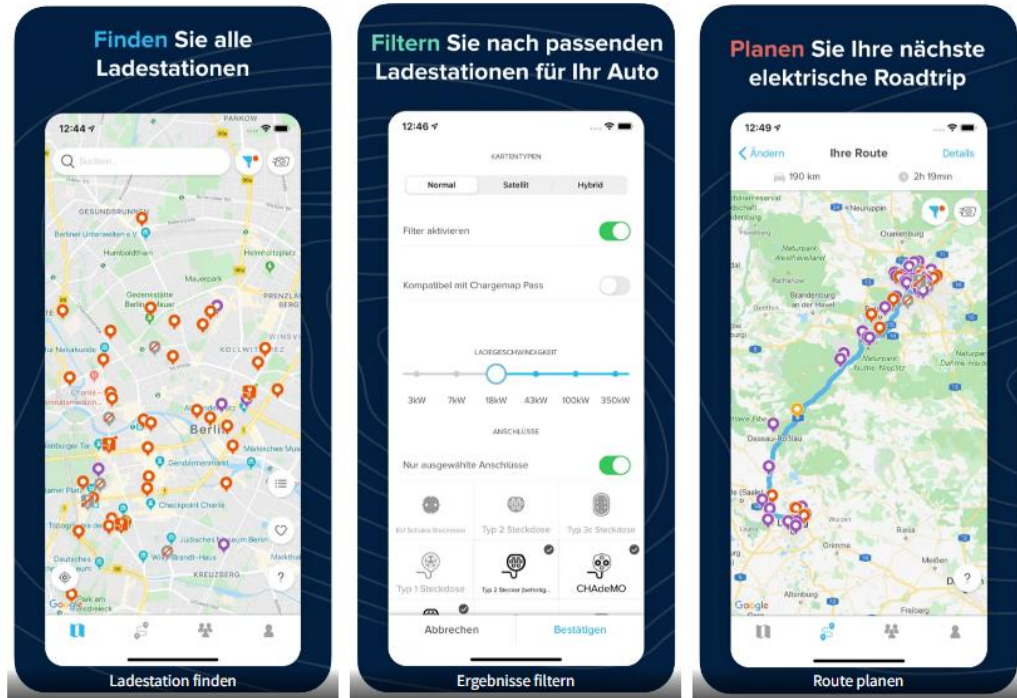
Finden Sie alle Ladestationen

12:44

Suchen...

GESUNDBRUNNEN

Humboldthain

Mauerpark

PRENZLAUER BERG

Berlin

Gendarmenmarkt

Checkpoint Charlie

Jüdisches Museum Berlin

Willy-Brandt-Haus

KREUZBERG

Google

Ladestation finden

Filtern Sie nach passenden Ladestationen für Ihr Auto

12:46

KARTENTYPEN

Normal | Satellit | Hybrid

Filter aktivieren

Kompatibel mit Chargemap Pass

LADEGESCHWINDIGKEIT

3kW 7kW 18kW 43kW 100kW 350kW

ANSCHLÜSSE

Nur ausgewählte Anschlüsse

EU Schuko Steckdose

Typ 2 Steckdose

Typ 3c Steckdose

Typ 1 Steckdose

Typ 2 Stecker (befestigt)

CHAdeMO

Abbrechen

Bestätigen

Ergebnisse filtern

Planen Sie Ihre nächste elektrische Roadtrip

12:49

Ändern

Ihre Route

Details

190 km

2h 19min

Neuruppin

Oranienburg

Brandenburg an der Havel

Dessau-Roßlau

Leipzig

Grimma

Altenburg

Freiberg

Google

Route planen